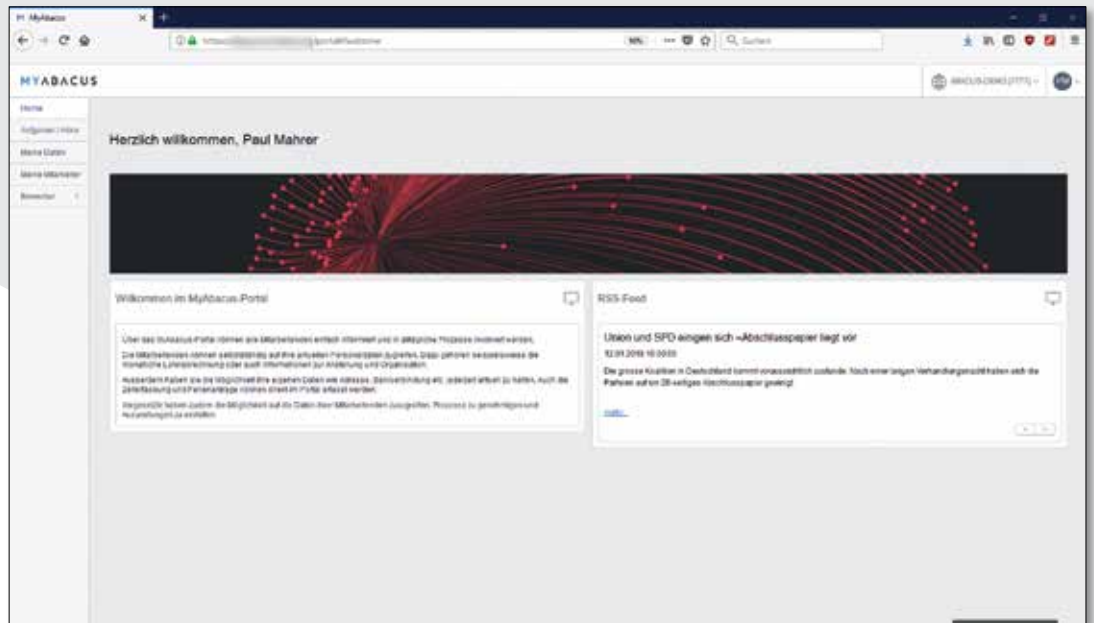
MyAbacus

https://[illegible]/portal/myabacus

90%

Suchen

MYABACUS

ABACUS DEMO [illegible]

Home

Aufgaben / Inbox

Meine Daten

Meine Mitarbeiter

Bereiche

Herzlich willkommen, Paul Mahrer

Willkommen im MyAbacus-Portal

Über das MyAbacus-Portal können alle Mitarbeitenden einfach informiert und in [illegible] Prozesse involviert werden.

Die Mitarbeitenden können selbstständig auf ihre aktuellen Personaldaten zugreifen, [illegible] Lohnabrechnung oder auch Informationen zur Änderung und Organisation.

Ausserdem haben sie die Möglichkeit ihre eigenen Daten wie Adresse, Bankverbindung etc. jederzeit aktuell zu halten. Auch die Zeiterfassung und Ferienanträge können direkt im Portal erfasst werden.

Vorgesetzte haben zudem die Möglichkeit auf die Daten ihrer Mitarbeitenden zuzugreifen, Prozesse zu genehmigen und Auswertungen zu erstellen.

RSS-Feed

Union und SPD einigen sich «Abschlusspapier liegt vor

12.01.2018 10:00:00

Die grosse Koalition in Deutschland kommt voraussichtlich zustande. Nach einer langen Verhandlungsnacht haben sich die Parteien auf ein 28-seitiges Abschlusspapier geeinigt.

mehr...